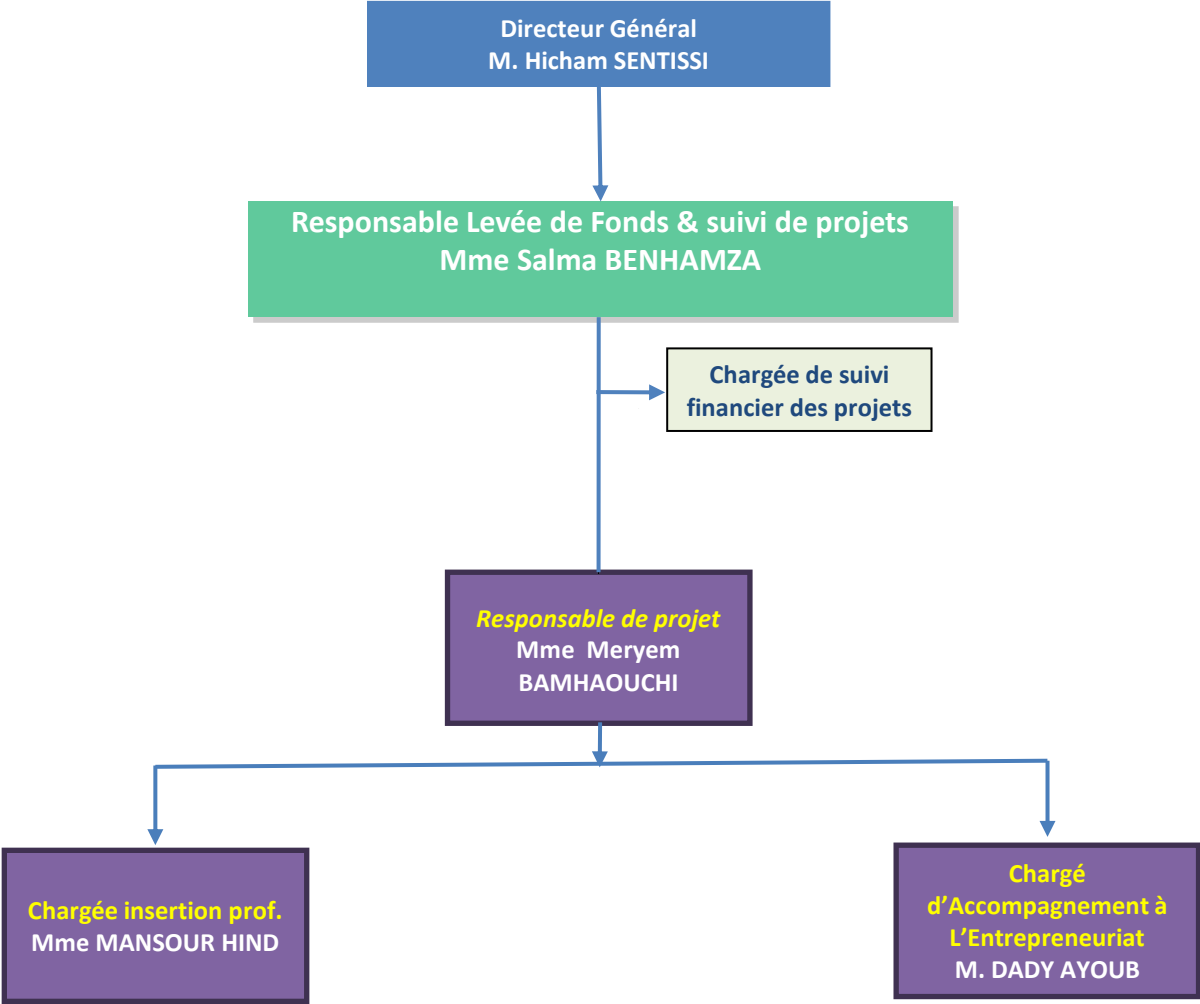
Directeur Général
M. Hicham SENTISSI

Responsable Levée de Fonds & suivi de projets
Mme Salma BENHAMZA

Chargée de suivi financier des projets

Responsable de projet
Mme Meryem BAMHAOUCHI

Chargée insertion prof.
Mme MANSOUR HIND

Chargé d'Accompagnement à L'Entrepreneuriat
M. DADY AYOUB